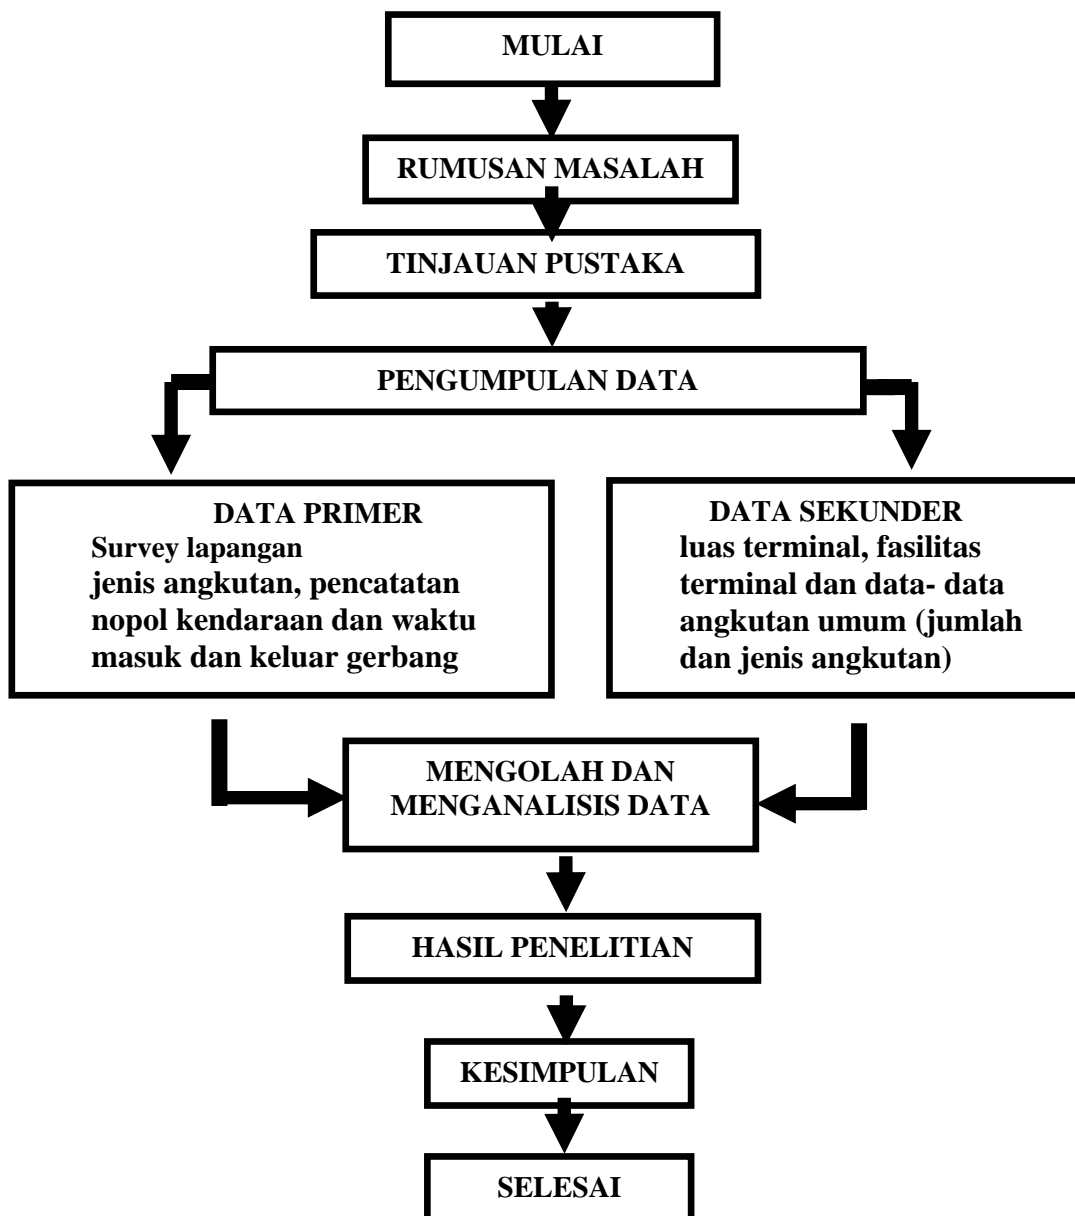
MULAI

RUMUSAN MASALAH

TINJAUAN PUSTAKA

PENGUMPULAN DATA

DATA PRIMER
Survey lapangan
jenis angkutan, pencatatan nopol kendaraan dan waktu masuk dan keluar gerbang

DATA SEKUNDER
luas terminal, fasilitas terminal dan data- data angkutan umum (jumlah dan jenis angkutan)

MENGOLAH DAN MENGANALISIS DATA

HASIL PENELITIAN

KESIMPULAN

SELESAI